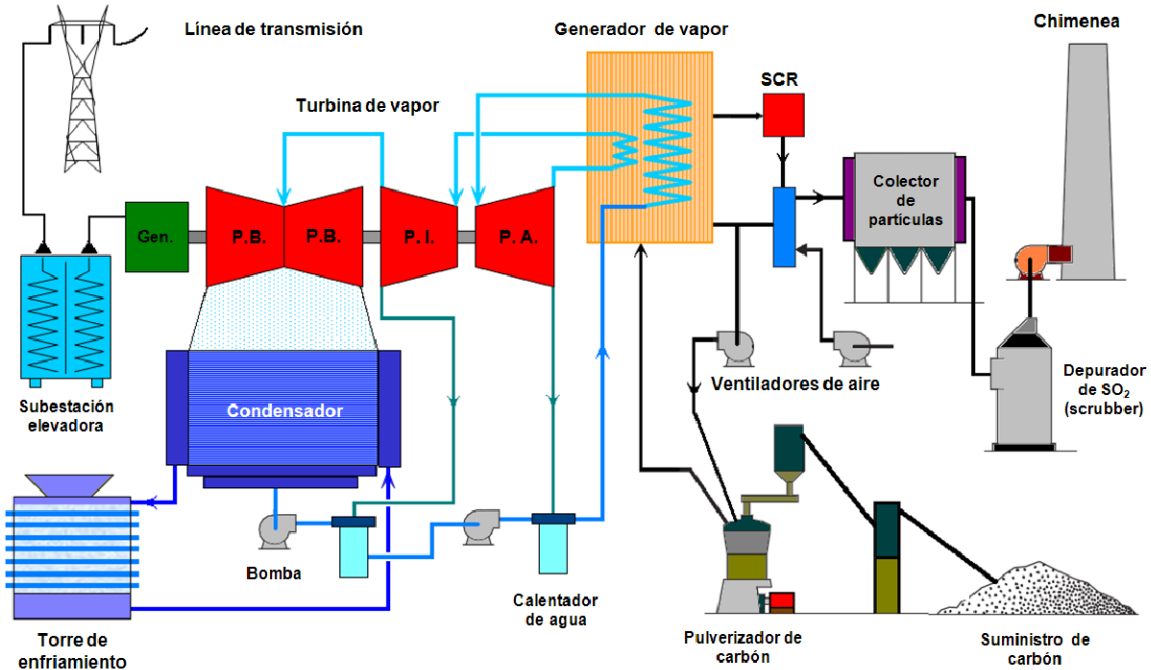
Línea de transmisión

Generador de vapor

Chimenea

SCR

Turbina de vapor

Colector de partículas

Gen.

P.B.

P.B.

P. I.

P. A.

Subestación elevadora

Condensador

Ventiladores de aire

Depurador de $SO_2$ (scrubber)

Torre de enfriamiento

Bomba

Calentador de agua

Pulverizador de carbón

Suministro de carbón